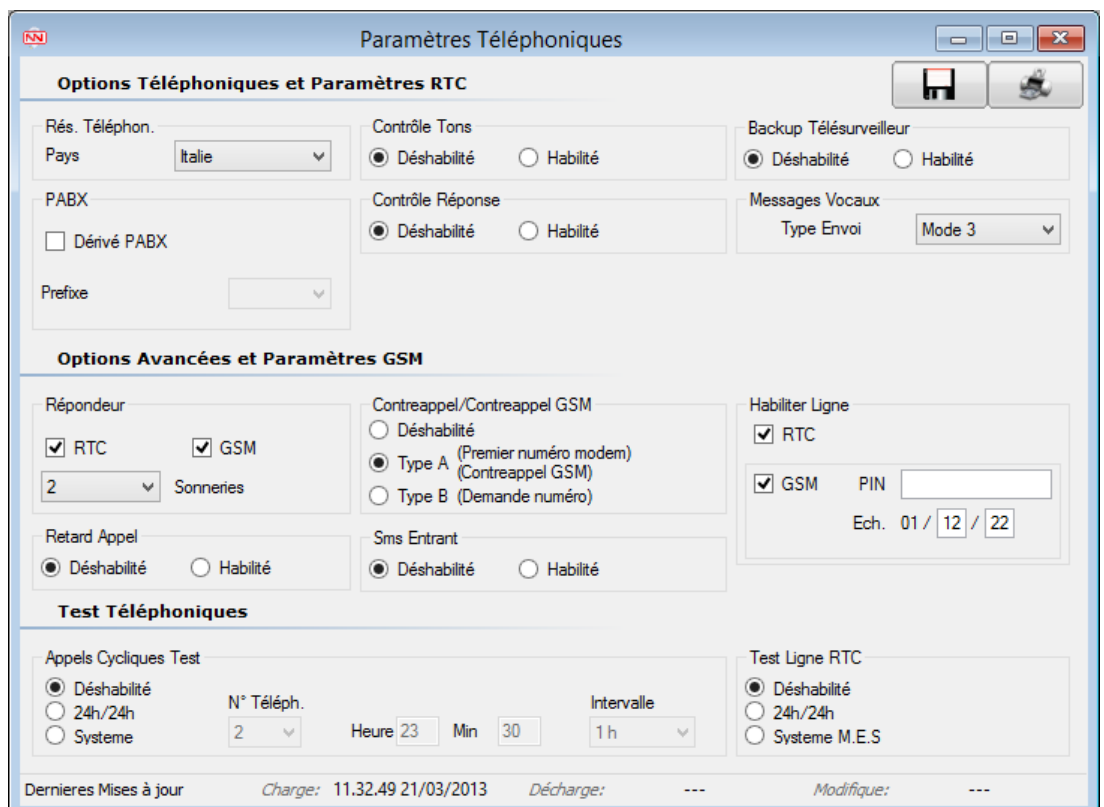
Paramètres Téléphoniques

Options Téléphoniques et Paramètres RTC

Rés. Téléphon.
Pays Italie

Contrôle Tons
Déshabilité Habilité

Backup Télésurveilleur
Déshabilité Habilité

PABX
Dérivé PABX
Prefixe

Contrôle Réponse
Déshabilité Habilité

Messages Vocaux
Type Envoi Mode 3

Options Avancées et Paramètres GSM

Répondeur
RTC GSM
2 Sonneries

Contreappel/Contreappel GSM
Déshabilité
Type A (Premier numéro modem) (Contreappel GSM)
Type B (Demande numéro)

Habiliter Ligne
RTC
GSM PIN
Ech. 01 / 12 / 22

Retard Appel
Déshabilité Habilité

Sms Entrant
Déshabilité Habilité

Test Téléphoniques

Appels Cycliques Test
Déshabilité
24h/24h
Systeme
N° Téléph.
2
Heure 23 Min 30
Intervalle
1 h

Test Ligne RTC
Déshabilité
24h/24h
Systeme M.E.S

Dernieres Mises à jour Charge: 11.32.49 21/03/2013 Décharge: --- Modifique: ---